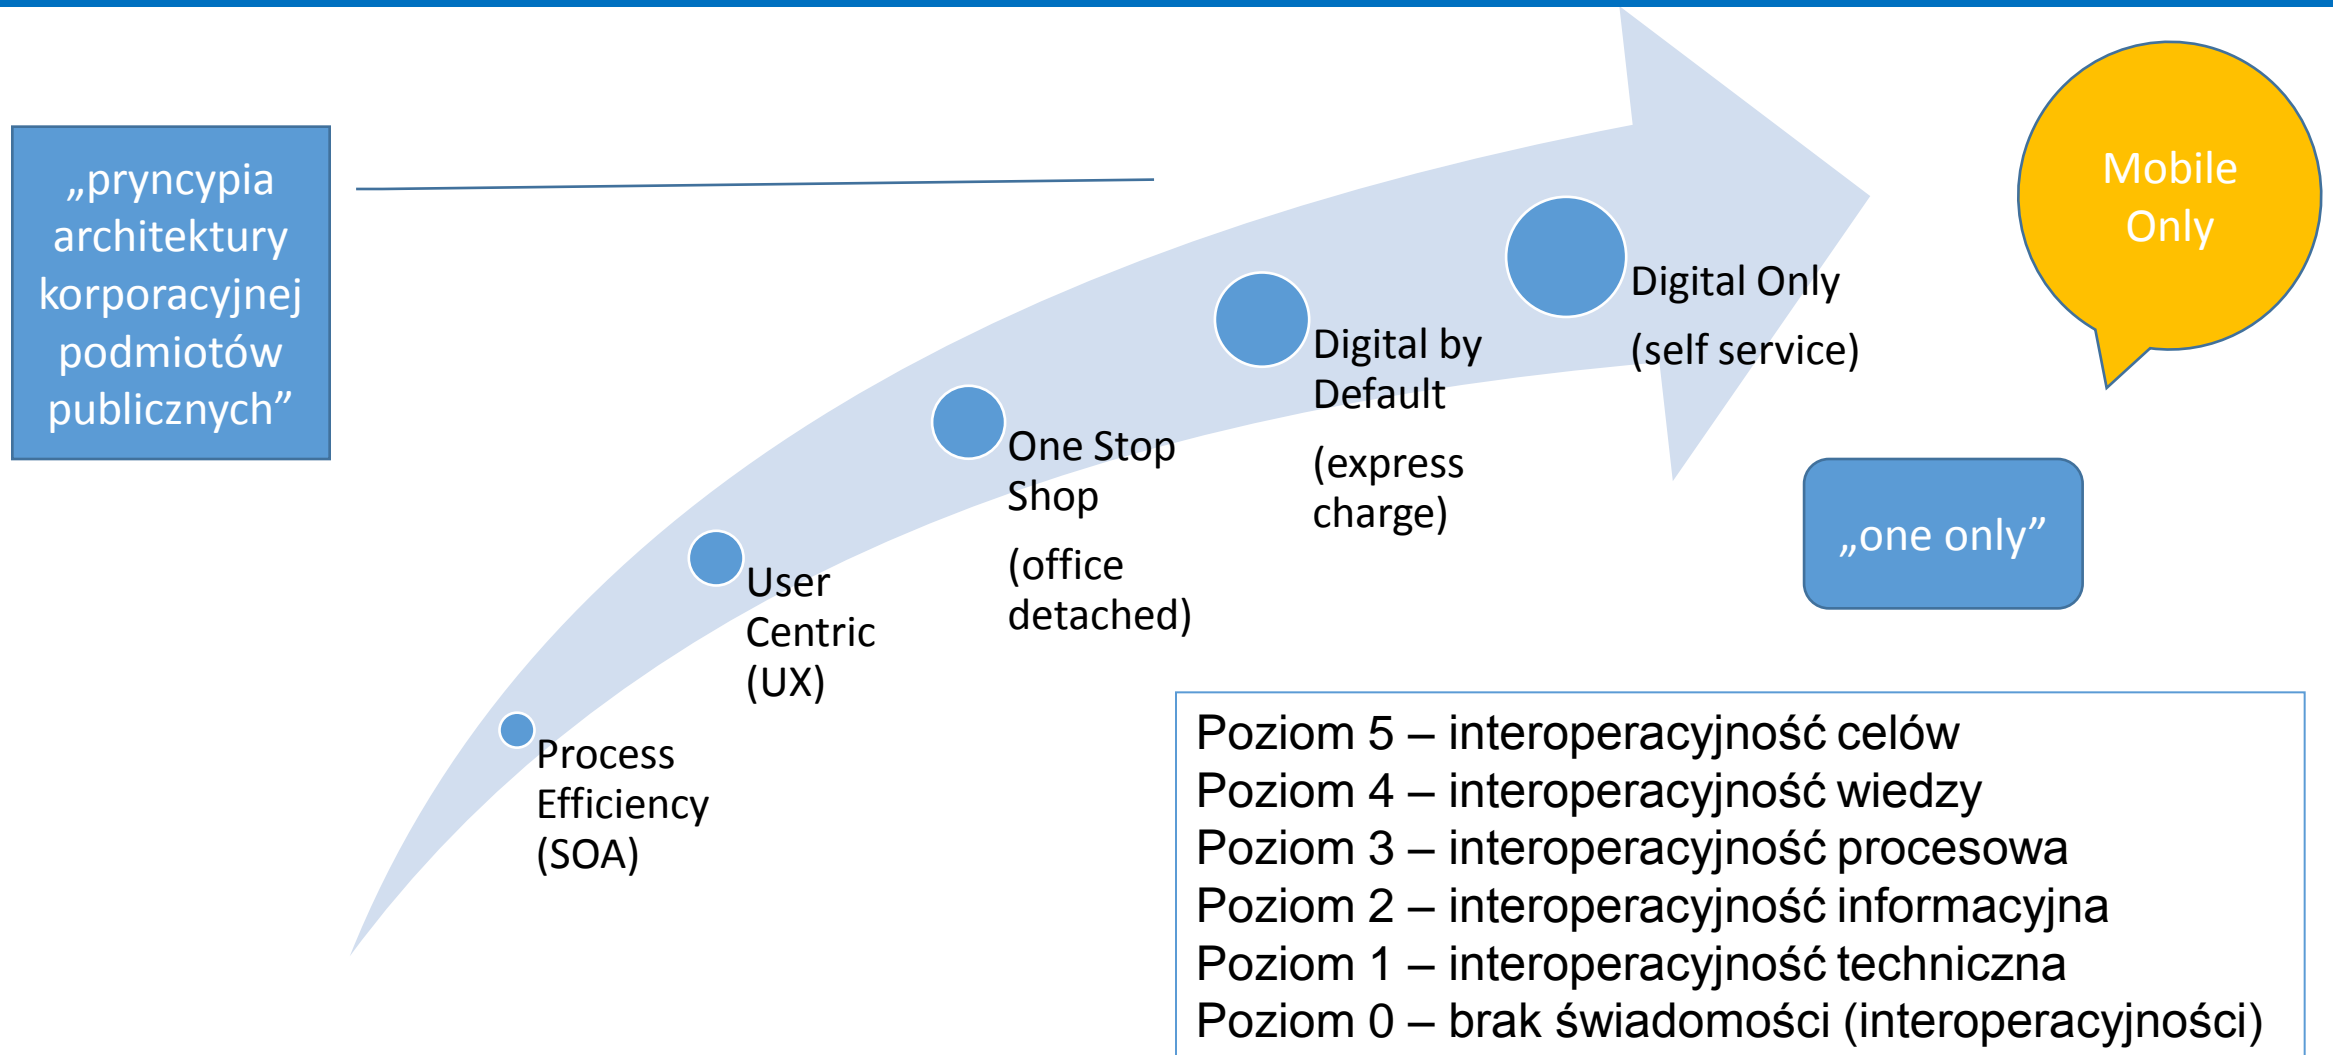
„pryncypia architektury korporacyjnej podmiotów publicznych”

Mobile Only

Digital Only

(self service)

Digital by Default

(express charge)

One Stop Shop

(office detached)

User Centric (UX)

Process Efficiency (SOA)

„one only”

Poziom 5 – interoperacyjność celów
Poziom 4 – interoperacyjność wiedzy
Poziom 3 – interoperacyjność procesowa
Poziom 2 – interoperacyjność informacyjna
Poziom 1 – interoperacyjność techniczna
Poziom 0 – brak świadomości (interoperacyjności)